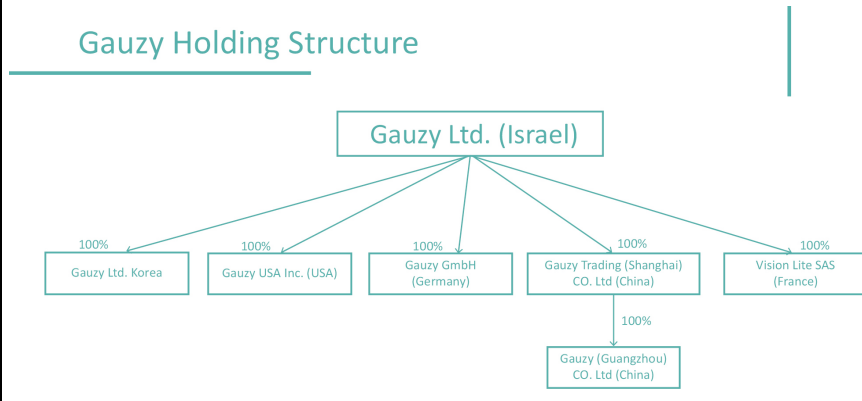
Gauzy Holding Structure

Gauzy Ltd. (Israel)

100%
Gauzy Ltd. Korea

100%
Gauzy USA Inc. (USA)

100%
Gauzy GmbH (Germany)

100%
Gauzy Trading (Shanghai) CO. Ltd (China)

100%
Vision Lite SAS (France)

100%
Gauzy (Guangzhou) CO. Ltd (China)